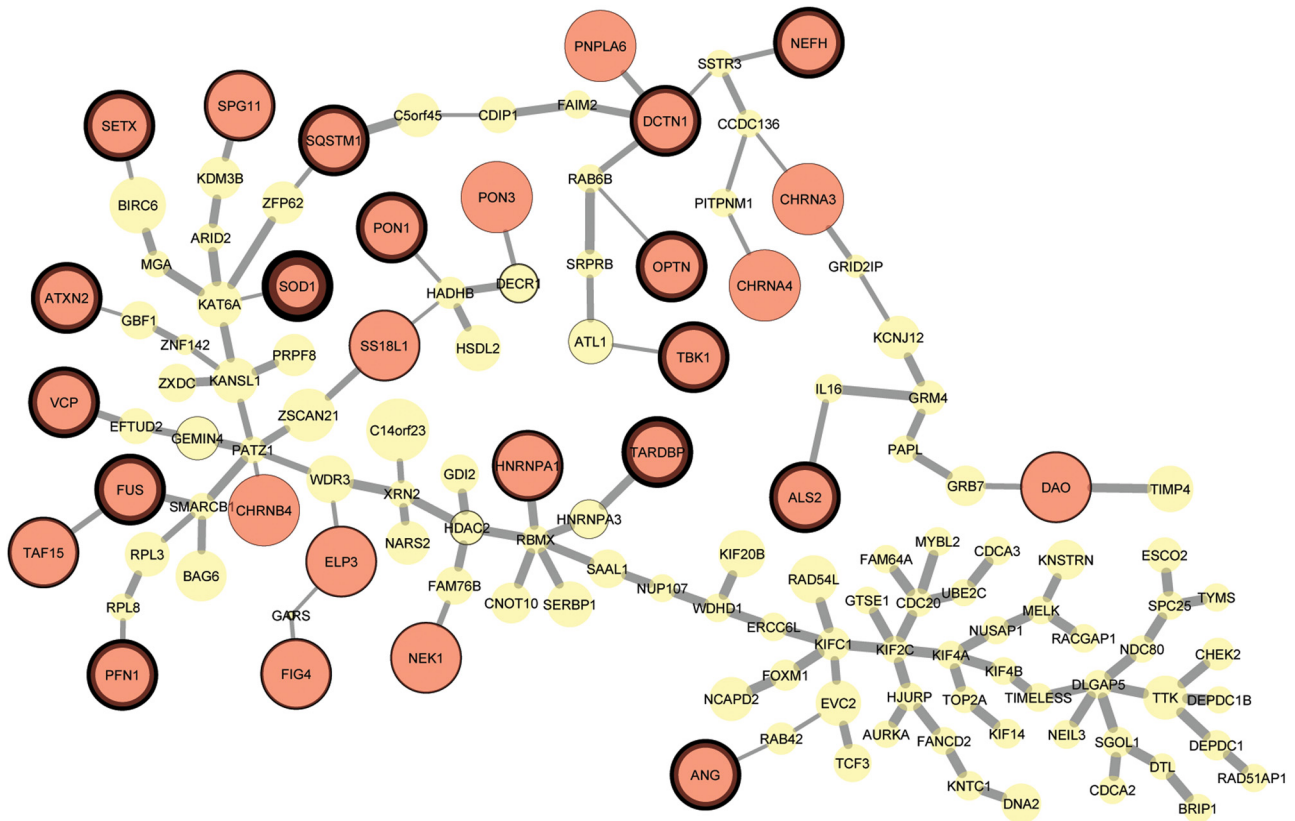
PNPLA6
NEFH
SSTR3
SETX
SPG11
SQSTM1
C5orf45
CDIP1
FAIM2
DCTN1
CCDC136
KDM3B
PON3
RAB6B
BIRC6
ZFP62
PITPNM1
CHRNA3
ARID2
PON1
MGA
SRPRB
OPTN
GRID2IP
ATXN2
SOD1
HADHB
DECR1
CHRNA4
KAT6A
GBF1
ZNF142
SS18L1
HSDL2
ATL1
TBK1
KCNJ12
PRPF8
KANSL1
ZXDC
IL16
GRM4
VCP
ZSCAN21
C14orf23
EFTUD2
GEMIN4
PATZ1
HNRNPA1
TARDBP
PAPL
GDI2
FUS
WDR3
XRN2
ALS2
GRB7
DAO
TIMP4
SMARCB1
CHRNB4
HDAC2
HNRNPA3
RBMX
TAF15
RPL3
NARS2
ELP3
KIF20B
MYBL2
CDCA3
FAM64A
ESCO2
BAG6
SAAL1
KNSTRN
RAD54L
UBE2C
FAM76B
CDC20
CNOT10
SERBP1
NUP107
TYMS
RPL8
WDHD1
SPC25
GARS
GTSE1
MELK
ERCC6L
KIFC1
KIF2C
NUSAP1
RACGAP1
NDC80
KIF4A
CHEK2
PFN1
FIG4
NEK1
FOXM1
KIF4B
NCAPD2
TIMELESS
DLGAP5
TTK
DEPDC1B
HJURP
TOP2A
EVC2
DEPDC1
NEIL3
AURKA
FANCD2
KIF14
RAB42
SGOL1
RAD51AP1
DTL
ANG
TCF3
CDCA2
KNTC1
DNA2
BRIP1